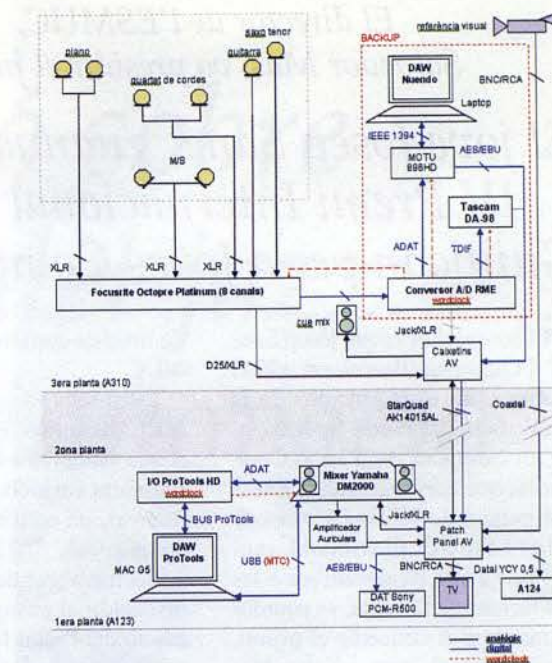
El diagrama

referència visual

BACKUP

piano

saxo tenor

guitarra

quartet de cordes

M/S

DAW Nuendo

Laptop

BNC/RCA

IEEE 1394

MOTU 896HD

AES/EBU

Tascam DA-98

ADAT

TDIF

XLR

XLR

XLR

Focusrite Octopre Platinum (8 canals)

Conversor A/D RME
wordclock

cue mix

Jack/XLR

Caixetins AV

D250XLR

3era planta (A310)

StarQuad AK14015AL

Coaxial

2ona planta

ADAT

I/O ProTools HD
wordclock

Mixer Yamaha DM2000

BUS ProTools

Jack/XLR

Amplificador Auriculars

Patch Panel AV

DAW ProTools

MAC G5

USB (MTC)

AES/EBU

BNC/RCA

Datal YCY 0,5

TV

A124

DAT Sony PCM-R500

1era planta (A123)

analògic
digital
wordclock